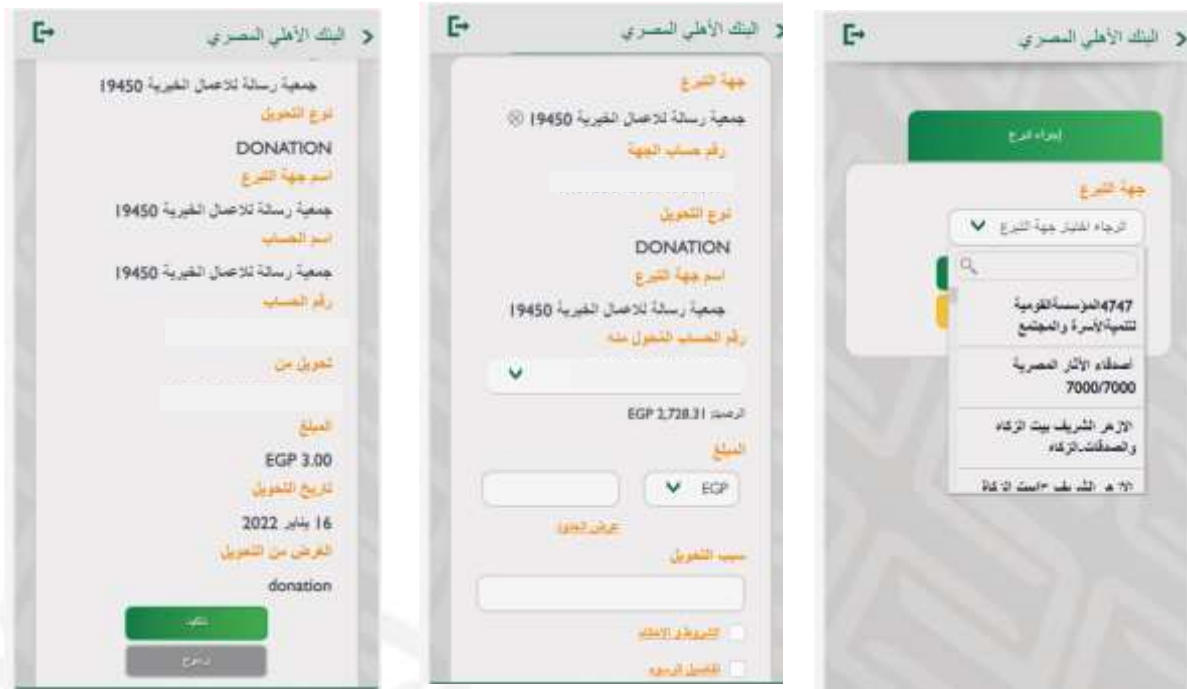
البنك الأهلي المصري

جمعية رسالة للاعمال الخيرية 19450
نوع التحويل
DONATION
اسم جهة التبرع
جمعية رسالة للاعمال الخيرية 19450
اسم الحساب
جمعية رسالة للاعمال الخيرية 19450
رقم الحساب
تحويل من
المبلغ
EGP 3.00
تاريخ التحويل
16 يناير 2022
الغرض من التحويل
donation
تأكيد
رجوع

البنك الأهلي المصري

جهة التبرع
جمعية رسالة للاعمال الخيرية 19450
رقم حساب الجهة
نوع التحويل
DONATION
اسم جهة التبرع
جمعية رسالة للاعمال الخيرية 19450
رقم الحساب المحول منه
الرصيد EGP 2,728.31
المبلغ
EGP
عرض الجدول
سبب التحويل
الشروط و الاحكام
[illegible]

البنك الأهلي المصري

إجراء تبرع
جهة التبرع
الرجاء اختيار جهة التبرع
4747المؤسسةالقومية للتنمية الأسرة والمجتمع
اصدقاء الآثار المصرية 7000/7000
الازهر الشريف بيت الزكاة والصدقات الزكاة
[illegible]